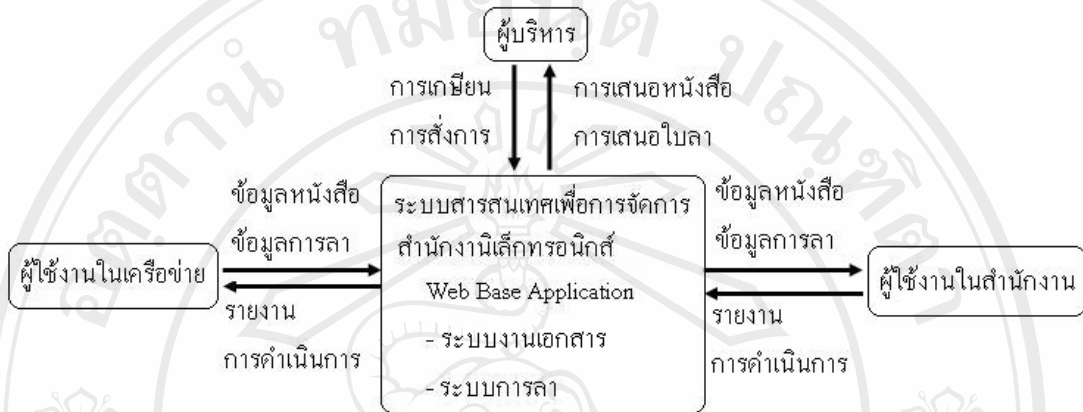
ผู้บริหาร

การเกษียน
การสั่งการ

การเสนอหนังสือ
การเสนอใบลา

ข้อมูลหนังสือ
ข้อมูลการลา

ระบบสารสนเทศเพื่อการจัดการสำนักงานอิเล็กทรอนิกส์
Web Base Application
- ระบบงานเอกสาร
- ระบบการลา

ข้อมูลหนังสือ
ข้อมูลการลา

ผู้ใช้งานในเครือข่าย

รายงาน
การดำเนินการ

ผู้ใช้งานในสำนักงาน

รายงาน
การดำเนินการ